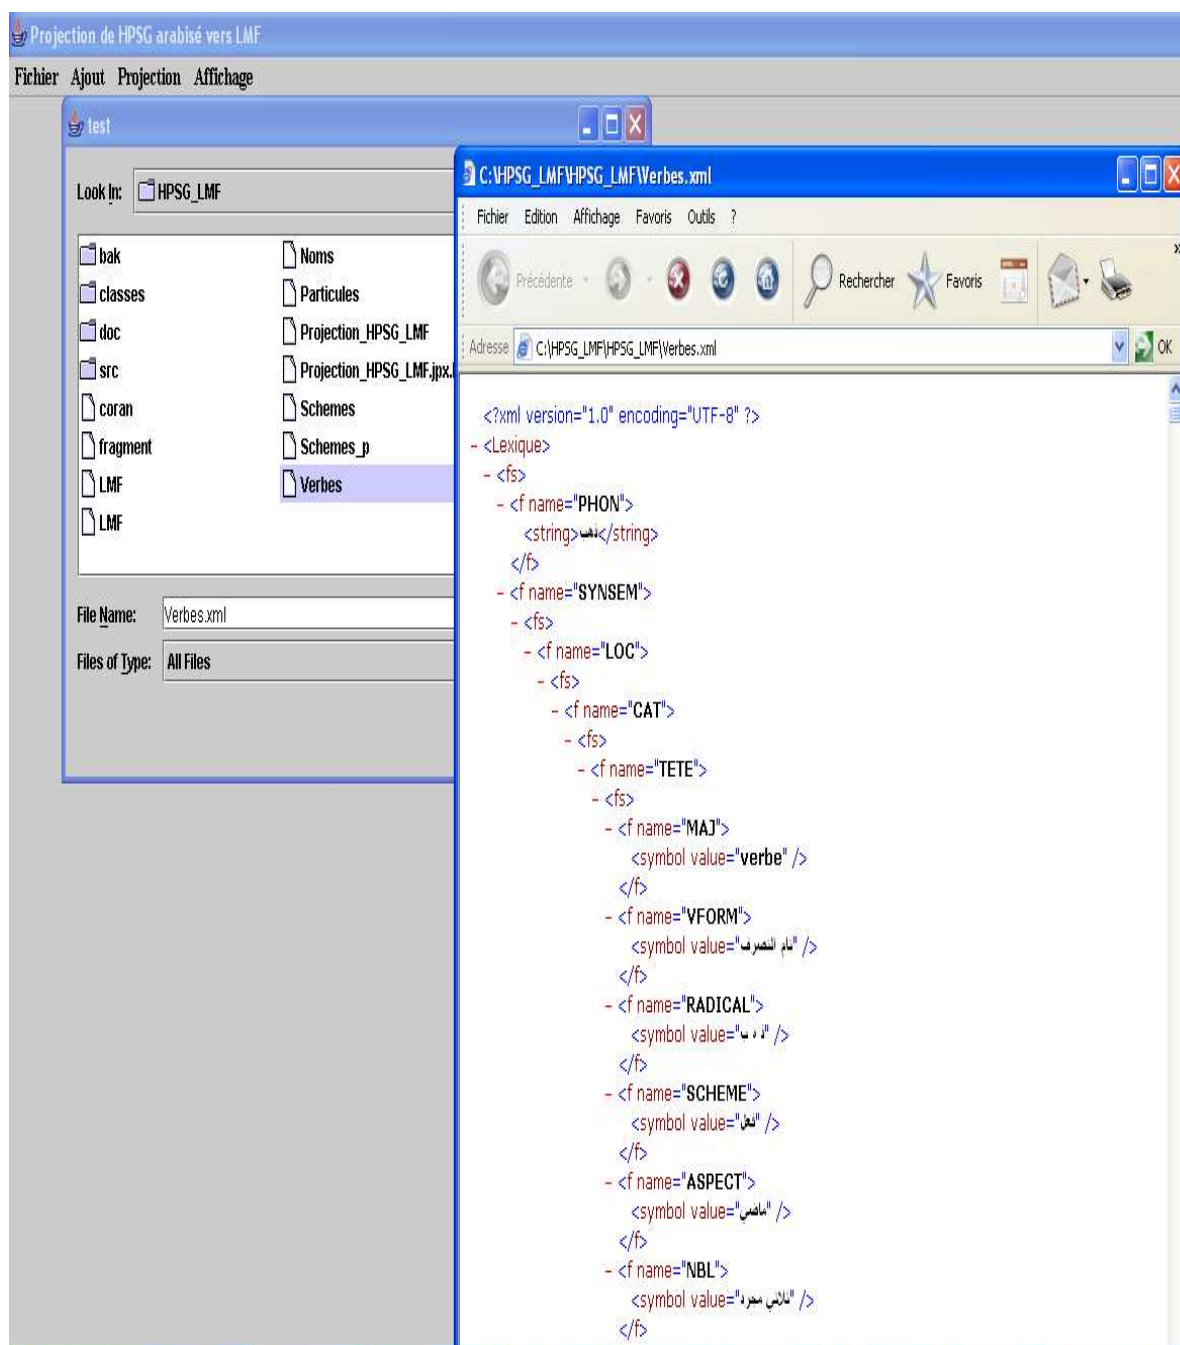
Projection de HPSG arabisé vers LMF

Fichier Ajout Projection Affichage

test

Look In: HPSG_LMF

bak
classes
doc
src
coran
fragment
LMF
LMF
Noms
Particules
Projection_HPSG_LMF
Projection_HPSG_LMF.jpx
Schemes
Schemes_p
Verbes

File Name: Verbes.xml

Files of Type: All Files

C:\HPSG_LMF\HPSG_LMF\Verbes.xml

Fichier Edition Affichage Favoris Outils ?

Précédente Rechercher Favoris

Adresse C:\HPSG_LMF\HPSG_LMF\Verbes.xml OK

<?xml version="1.0" encoding="UTF-8" ?>
- <Lexique>
- <fs>
- <f name="PHON">
<string>ذهب</string>
</f>
- <f name="SYNSEM">
- <fs>
- <f name="LOC">
- <fs>
- <f name="CAT">
- <fs>
- <f name="TETE">
- <fs>
- <f name="MAJ">
<symbol value="verbe" />
</f>
- <f name="VFORM">
<symbol value="تام التصرف" />
</f>
- <f name="RADICAL">
<symbol value="ذ ه ب" />
</f>
- <f name="SCHEME">
<symbol value="فعل" />
</f>
- <f name="ASPECT">
<symbol value="ماضي" />
</f>
- <f name="NBL">
<symbol value="ثلاثي مجرد" />
</f>